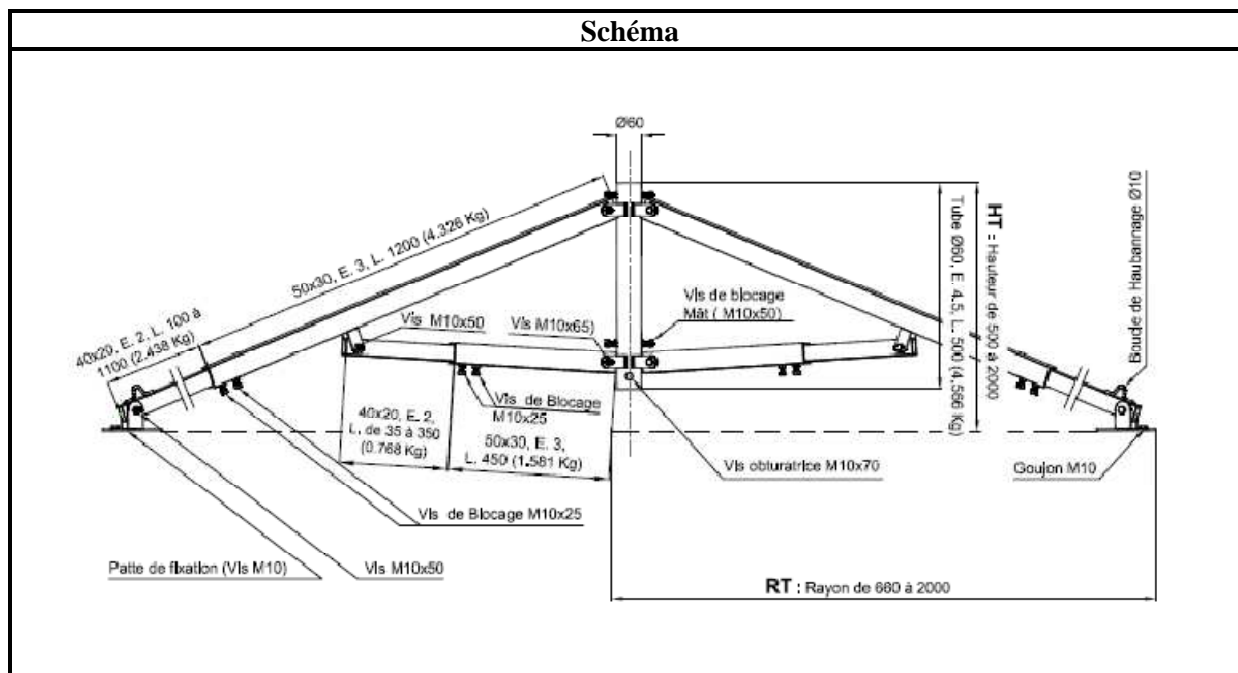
Schéma

Ø60

50x30, E. 3, L. 1200 (4.326 Kg)

40x20, E. 2, L. 100 à 1100 (2.438 Kg)

Vis M10x50

Vis M10x65

Vis de blocage Mât ( M10x50)

Tube Ø60, E. 4.5, L. 500 (4.566 Kg)

HT : Hauteur de 500 à 2000

Boucle de Haubannage Ø10

Vis de Blocage M10x25

40x20, E. 2, L. de 35 à 350 (0.768 Kg)

50x30, E. 3, L. 450 (1.581 Kg)

Vis obturatrice M 10x70

Goujon M10

Vis de Blocage M10x25

Patte de fixation (Vis M10)

Vis M10x50

RT : Rayon de 660 à 2000